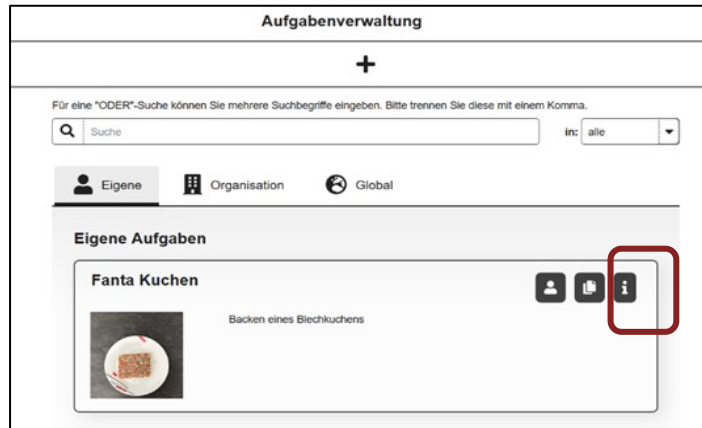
Aufgabenverwaltung

+

Für eine "ODER"-Suche können Sie mehrere Suchbegriffe eingeben. Bitte trennen Sie diese mit einem Komma.

Suche

in: alle

Eigene

Organisation

Global

Eigene Aufgaben

Fanta Kuchen

Backen eines Blechkuchens